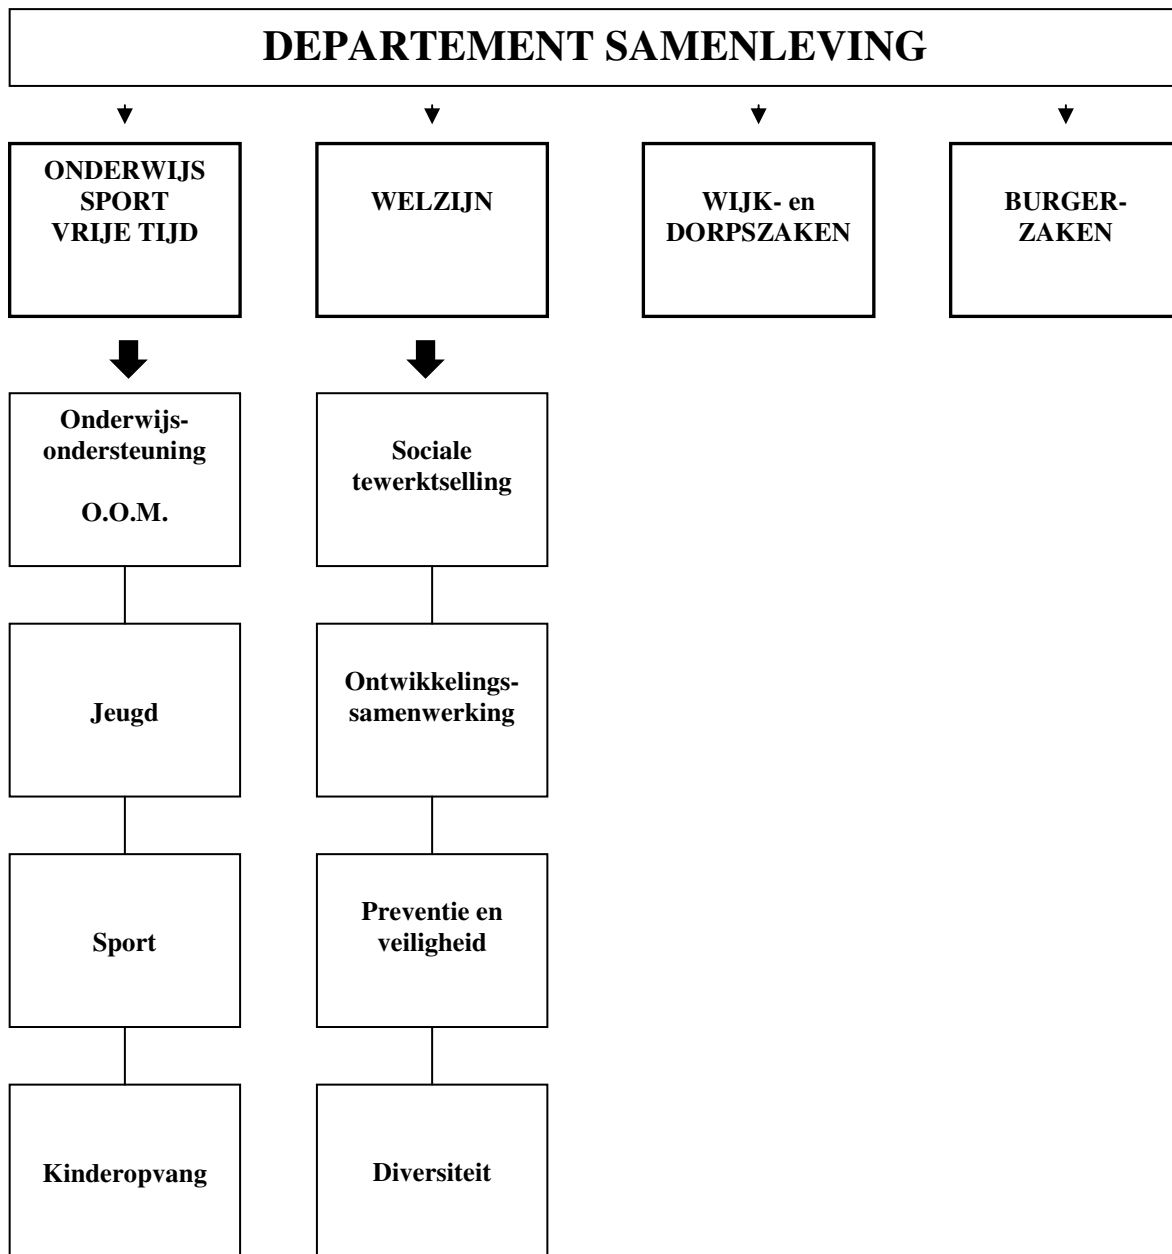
DEPARTEMENT SAMENLEVING

ONDERWIJS
SPORT
VRIJE TIJD

WELZIJN

WIJK- en
DORPSZAKEN

BURGERZAKEN

Onderwijsondersteuning

O.O.M.

Jeugd

Sport

Kinderopvang

Sociale
tewerktselling

Ontwikkelingssamenwerking

Preventie en
veiligheid

Diversiteit